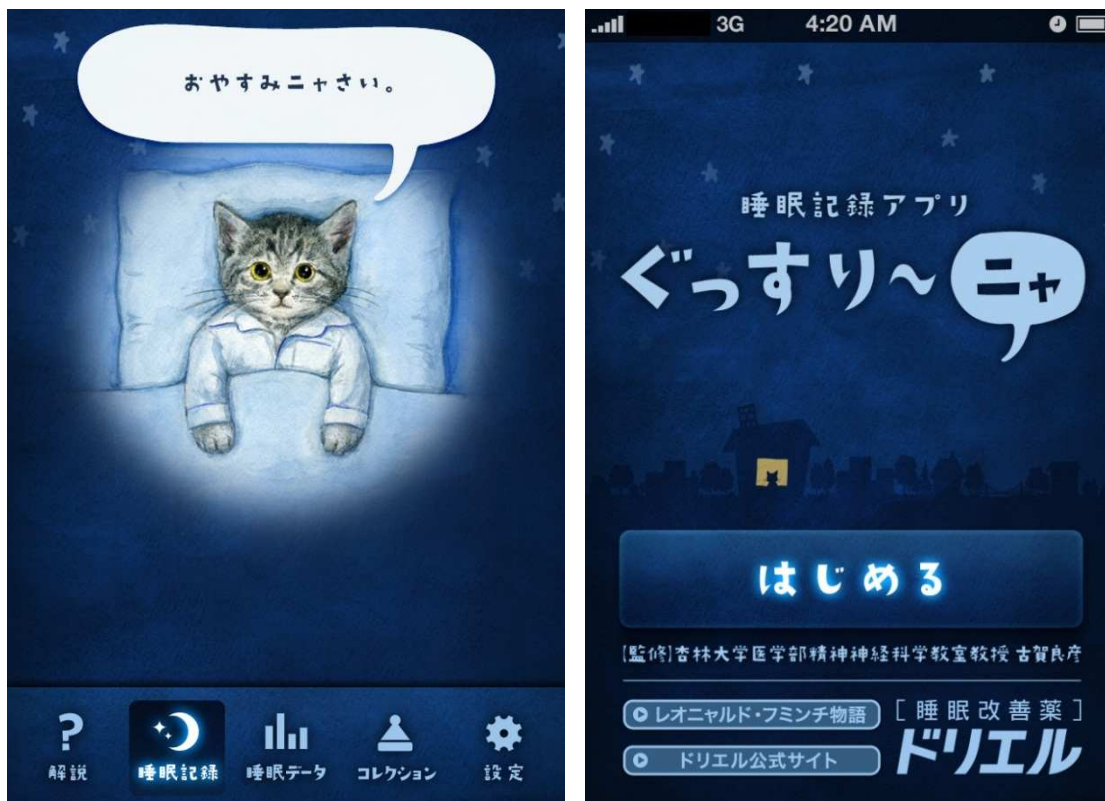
おやすみニャさい。

解説
睡眠記録
睡眠データ
コレクション
設定

3G 4:20 AM

睡眠記録アプリ
ぐっすり〜ニャ

はじめる

[監修]杏林大学医学部精神神経科学教室教授 古賀良彦

レオニャルド・フミンチ物語
ドリエル公式サイト

[睡眠改善薬]
ドリエル